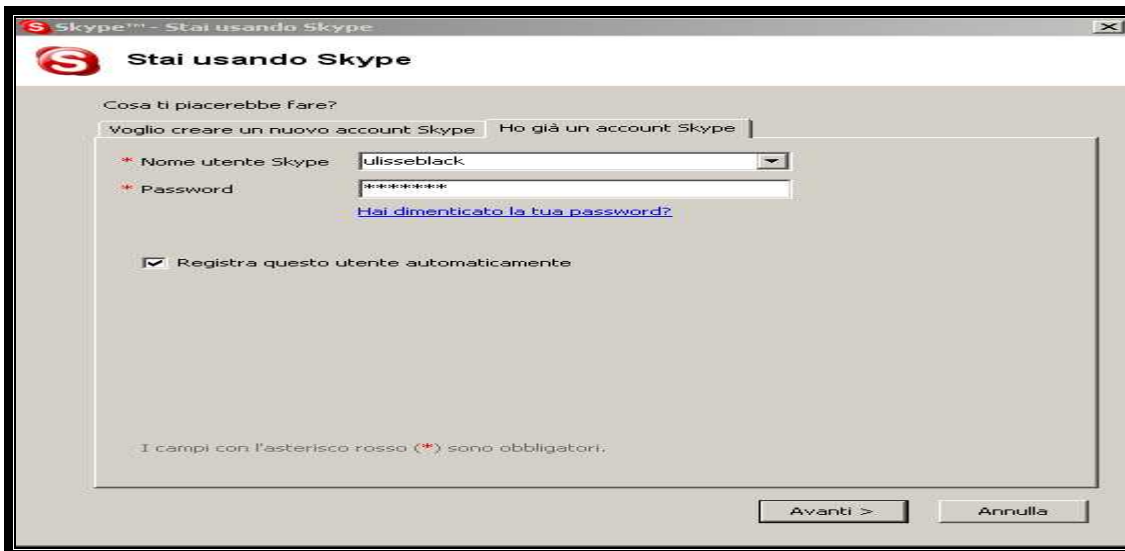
Skype™ - Stai usando Skype

Stai usando Skype

Cosa ti piacerebbe fare?

Voglio creare un nuovo account Skype | Ho già un account Skype

* Nome utente Skype ulisseblack

* Password ********

Hai dimenticato la tua password?

Registra questo utente automaticamente

I campi con l'asterisco rosso (*) sono obbligatori.

Avanti >

Annulla